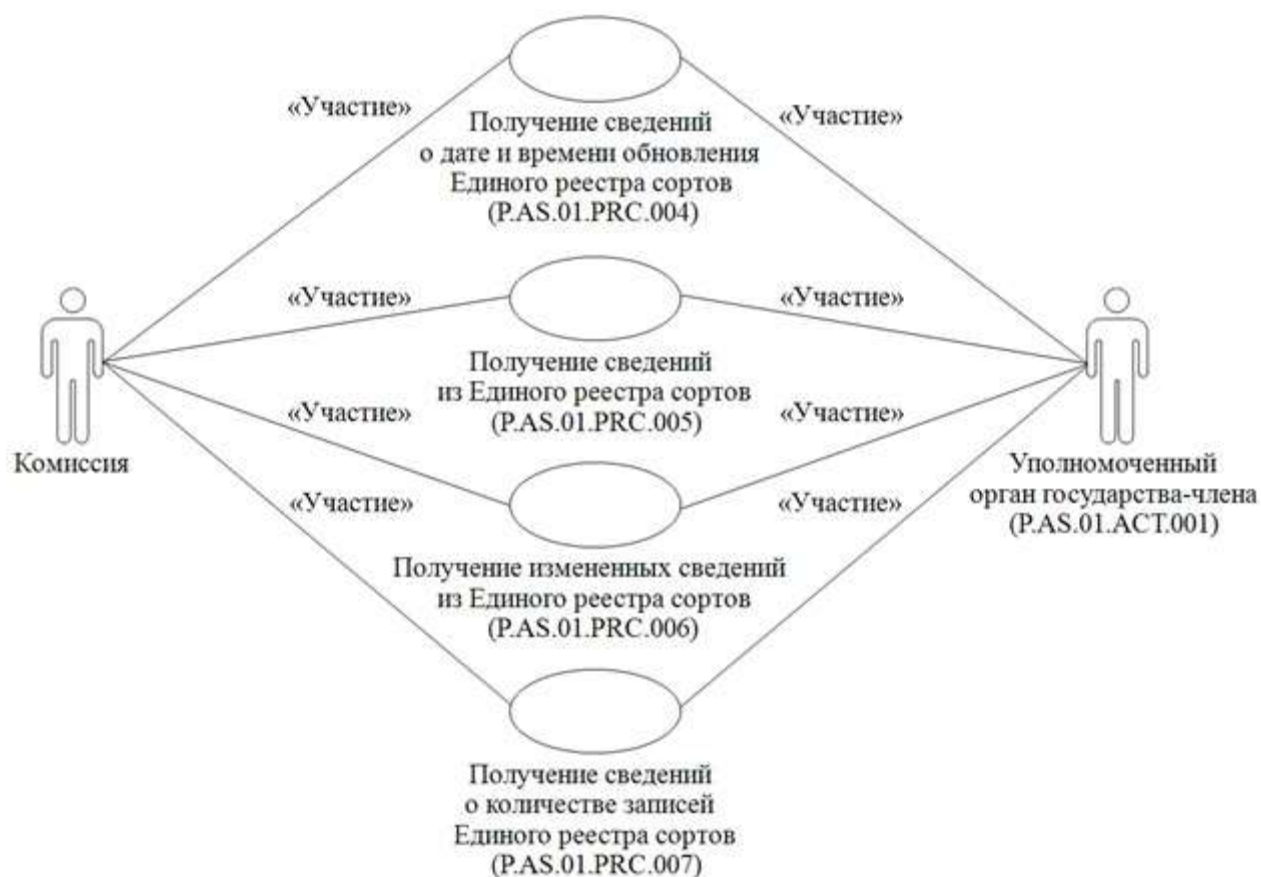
«Участие»

Получение сведений
о дате и времени обновления
Единого реестра сортов
(P.AS.01.PRC.004)

«Участие»

«Участие»

«Участие»

Получение сведений
из Единого реестра сортов
(P.AS.01.PRC.005)

«Участие»

«Участие»

Комиссия

Уполномоченный
орган государства-члена
(P.AS.01.ACT.001)

«Участие»

«Участие»

Получение измененных сведений
из Единого реестра сортов
(P.AS.01.PRC.006)

Получение сведений
о количестве записей
Единого реестра сортов
(P.AS.01.PRC.007)